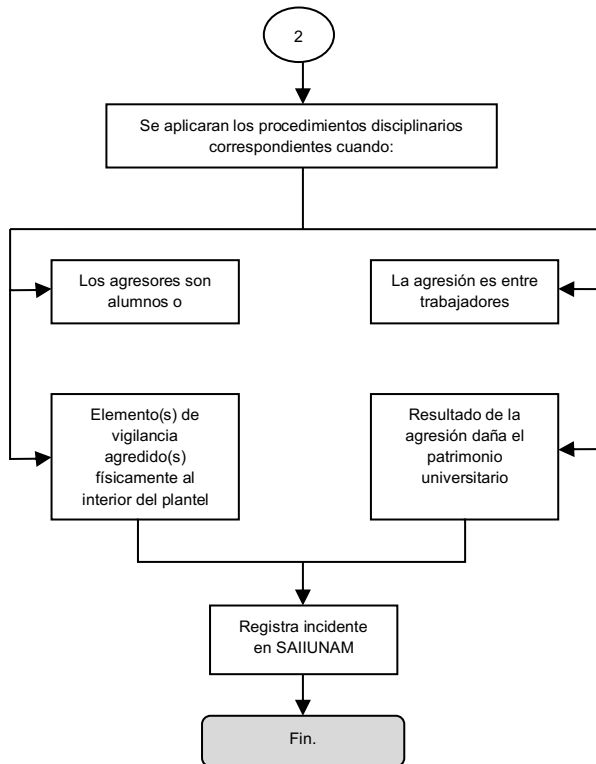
2

Se aplicaran los procedimientos disciplinarios correspondientes cuando:

Los agresores son alumnos o

La agresión es entre trabajadores

Elemento(s) de vigilancia agredido(s) físicamente al interior del plantel

Resultado de la agresión daña el patrimonio universitario

Registra incidente en SAIIUNAM

Fin.